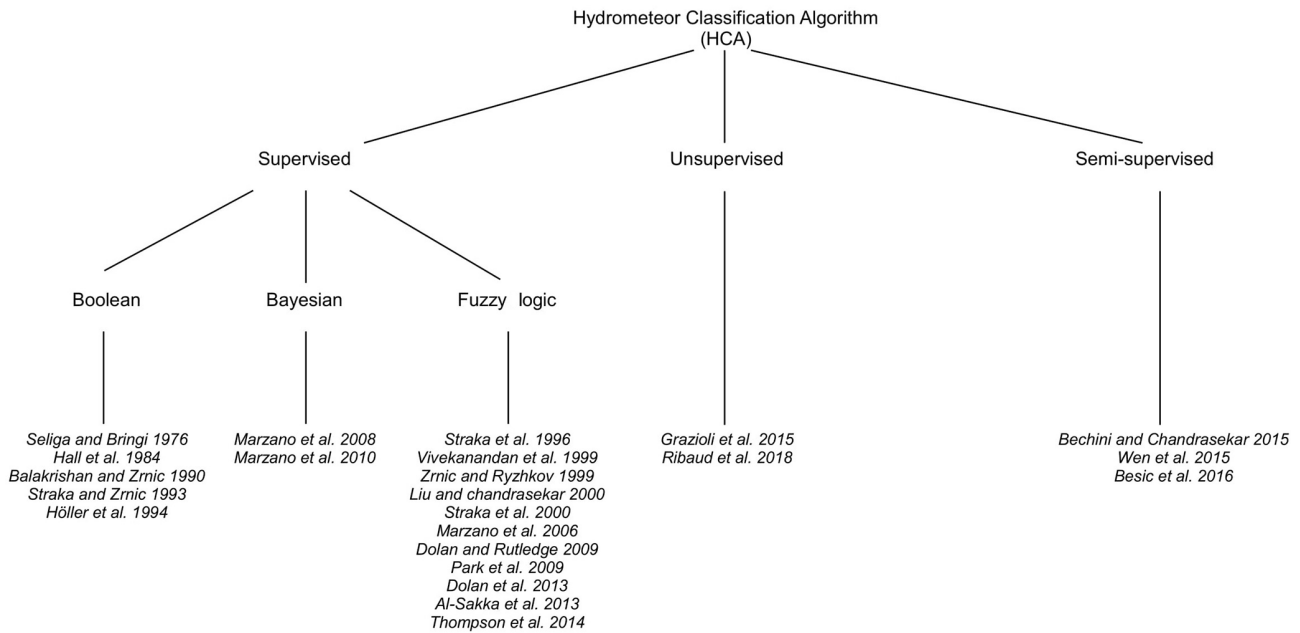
Hydrometeor Classification Algorithm
(HCA)

Supervised

Unsupervised

Semi-supervised

Boolean

Bayesian

Fuzzy logic

Seliga and Bringi 1976
Hall et al. 1984
Balakrishan and Zrnic 1990
Straka and Zrnic 1993
Höller et al. 1994

Marzano et al. 2008
Marzano et al. 2010

Straka et al. 1996
Vivekanandan et al. 1999
Zrnic and Ryzhkov 1999
Liu and chandrasekar 2000
Straka et al. 2000
Marzano et al. 2006
Dolan and Rutledge 2009
Park et al. 2009
Dolan et al. 2013
Al-Sakka et al. 2013
Thompson et al. 2014

Grazioli et al. 2015
Ribaud et al. 2018

Bechini and Chandrasekar 2015
Wen et al. 2015
Besic et al. 2016